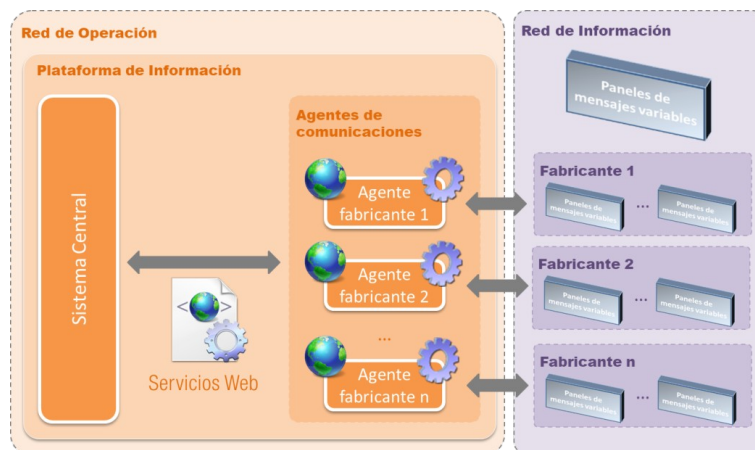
Red de Operación

Plataforma de Información

Sistema Central

Servicios Web

Agentes de comunicaciones

Agente fabricante 1

Agente fabricante 2

...

Agente fabricante n

Red de Información

Paneles de mensajes variables

Fabricante 1

Paneles de mensajes variables ... Paneles de mensajes variables

Fabricante 2

Paneles de mensajes variables ... Paneles de mensajes variables

Fabricante n

Paneles de mensajes variables ... Paneles de mensajes variables